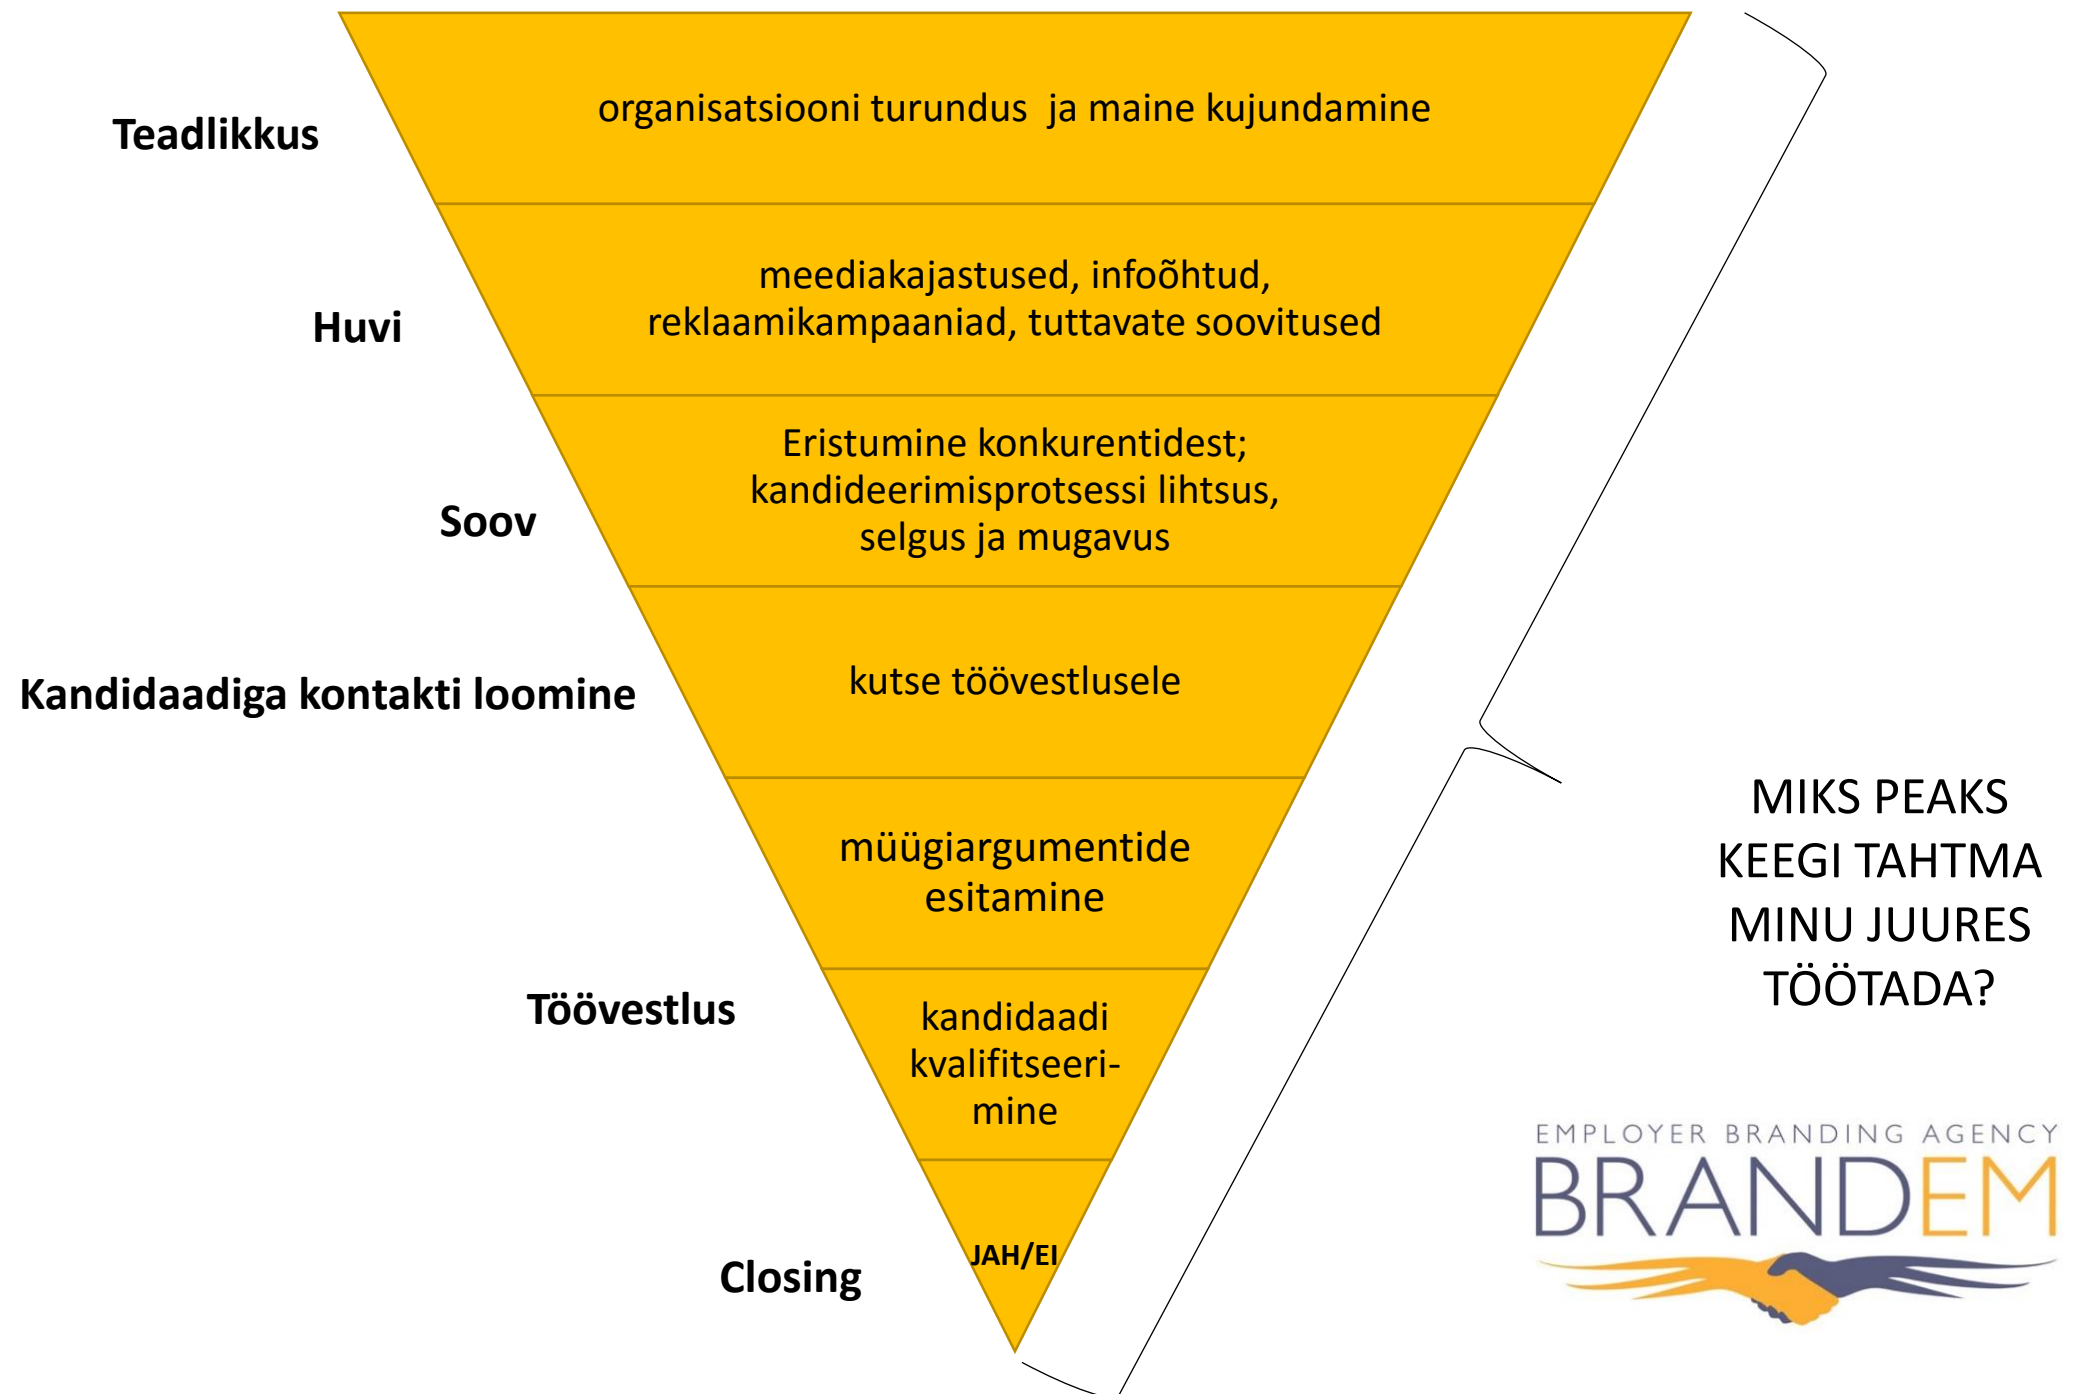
Teadlikkus

organisatsiooni turundus ja maine kujundamine

Huvi

meediakajastused, infoõhtud, reklaamikampaaniad, tuttavate soovitused

Soov

Eristumine konkurentidest; kandideerimisprotsessi lihtsus, selgus ja mugavus

Kandidaadiga kontakti loomine

kutse töövestlusele

müügiargumentide esitamine

Töövestlus

kandidaadi kvalifitseerimine

Closing

JAH/EI

MIKS PEAKS KEEGI TAHTMA MINU JUURES TÖÖTADA?

EMPLOYER BRANDING AGENCY
BRANDEM